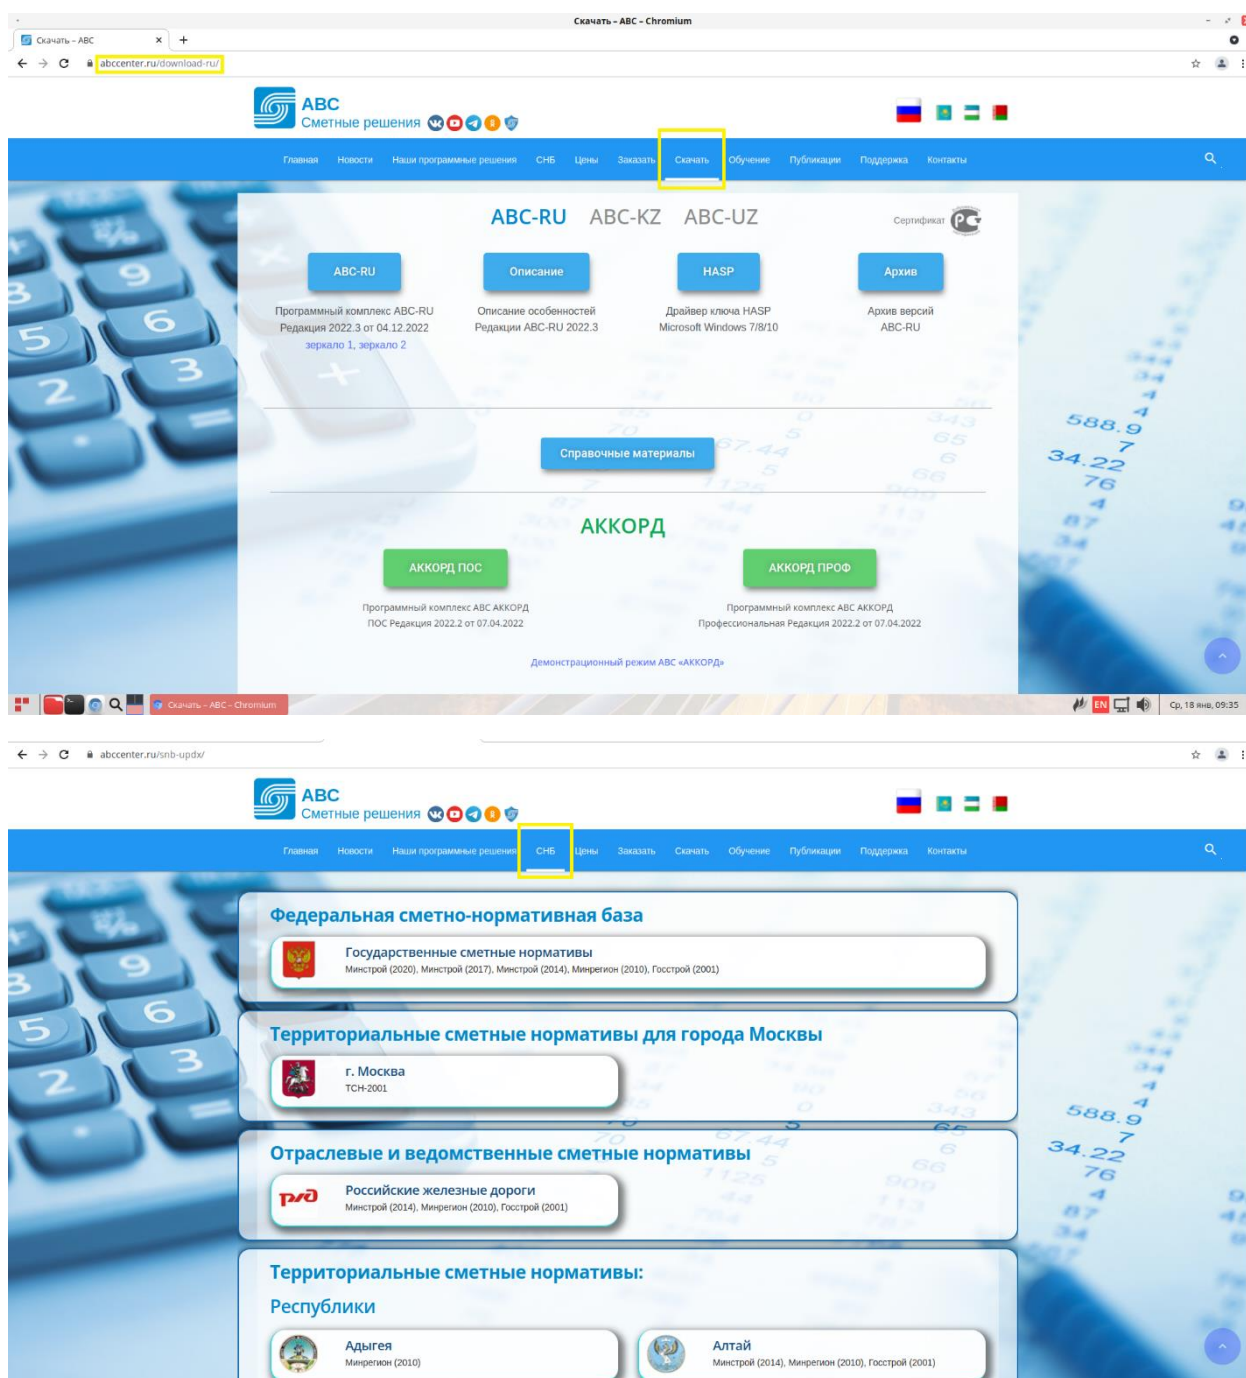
Скачать - ABC - Chromium

Скачать – ABC

abccenter.ru/download-ru/

ABC
Сметные решения

Главная Новости Наши программные решения СНБ Цены Заказать Скачать Обучение Публикации Поддержка Контакты

ABC-RU ABC-KZ ABC-UZ

Сертификат

ABC-RU
Программный комплекс ABC-RU Редакция 2022.3 от 04.12.2022
зеркало 1, зеркало 2

Описание
Описание особенностей Редакции ABC-RU 2022.3

HASP
Драйвер ключа HASP Microsoft Windows 7/8/10

Архив
Архив версий ABC-RU

Справочные материалы

АККОРД

АККОРД ПОС
Программный комплекс ABC АККОРД ПОС Редакция 2022.2 от 07.04.2022

АККОРД ПРОФ
Программный комплекс ABC АККОРД Профессиональная Редакция 2022.2 от 07.04.2022

Демонстрационный режим ABC «АККОРД»

Скачать - ABC - Chromium

EN

Ср, 18 янв, 09:35

abccenter.ru/snb-updx/

ABC
Сметные решения

Главная Новости Наши программные решения СНБ Цены Заказать Скачать Обучение Публикации Поддержка Контакты

Федеральная сметно-нормативная база

Государственные сметные нормативы
Минстрой (2020), Минстрой (2017), Минстрой (2014), Минрегион (2010), Госстрой (2001)

Территориальные сметные нормативы для города Москвы

г. Москва
ТСН-2001

Отраслевые и ведомственные сметные нормативы

Российские железные дороги
Минстрой (2014), Минрегион (2010), Госстрой (2001)

Территориальные сметные нормативы:

Республики

Адыгея
Минрегион (2010)

Алтай
Минстрой (2014), Минрегион (2010), Госстрой (2001)